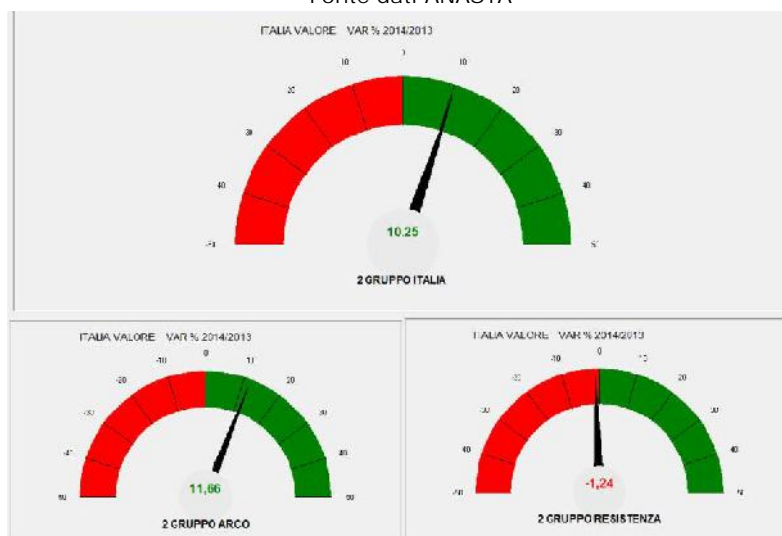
Fonte dati ANASTA

ITALIA VALORE VAR % 2014/2013

0
10
10
20
20
30
30
40
40
-50
50

10.25

2 GRUPPO ITALIA

ITALIA VALORE VAR % 2014/2013

0
-10
10
-20
20
-30
30
-40
40
-50
50

11,66

2 GRUPPO ARCO

ITALIA VALORE VAR % 2014/2013

0
-10
10
-20
20
-30
30
40
40
-50
50

-1,24

2 GRUPPO RESISTENZA